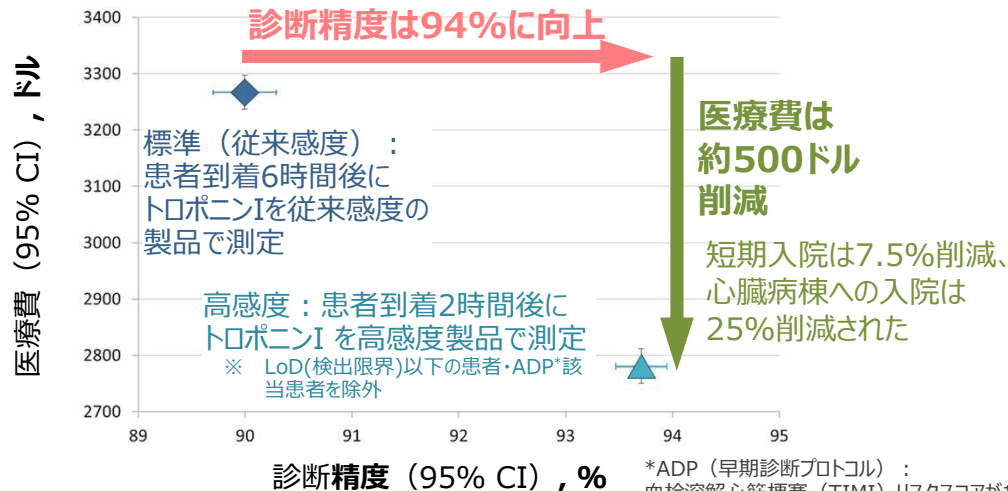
診断精度は94%に向上

医療費は約500ドル削減

短期入院は7.5%削減、心臓病棟への入院は25%削減された

標準（従来感度）：患者到着6時間後にトロポニンIを従来感度の製品で測定

高感度：患者到着2時間後にトロポニンI を高感度製品で測定
※ LoD(検出限界)以下の患者・ADP*該当患者を除外

医療費（95% CI），ドル

3400
3300
3200
3100
3000
2900
2800
2700

89
90
91
92
93
94
95

診断精度（95% CI），%

*ADP（早期診断プロトコル）：
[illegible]